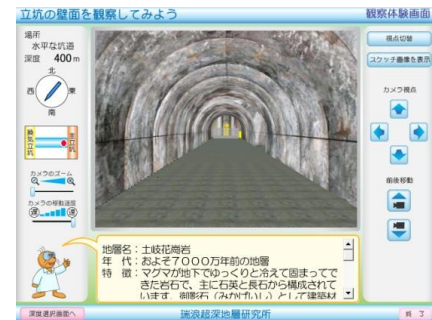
立坑の壁面を観察してみよう

観察体験画面

場所
水平な坑道
深度 400m

北
西 東
南

換気立坑 主立坑

カメラのズーム

カメラの移動速度
遅 速

視点切替

スケッチ画像を表示

カメラ視点

前後移動

地層名：土岐花崗岩
年　代：およそ7000万年前の地層
特　徴：マグマが地下でゆっくりと冷えて固まってできた岩石で、主に石英と長石から構成されています。御影石（みかげいし）として建築材

深度選択画面へ

瑞浪超深地層研究所

終了